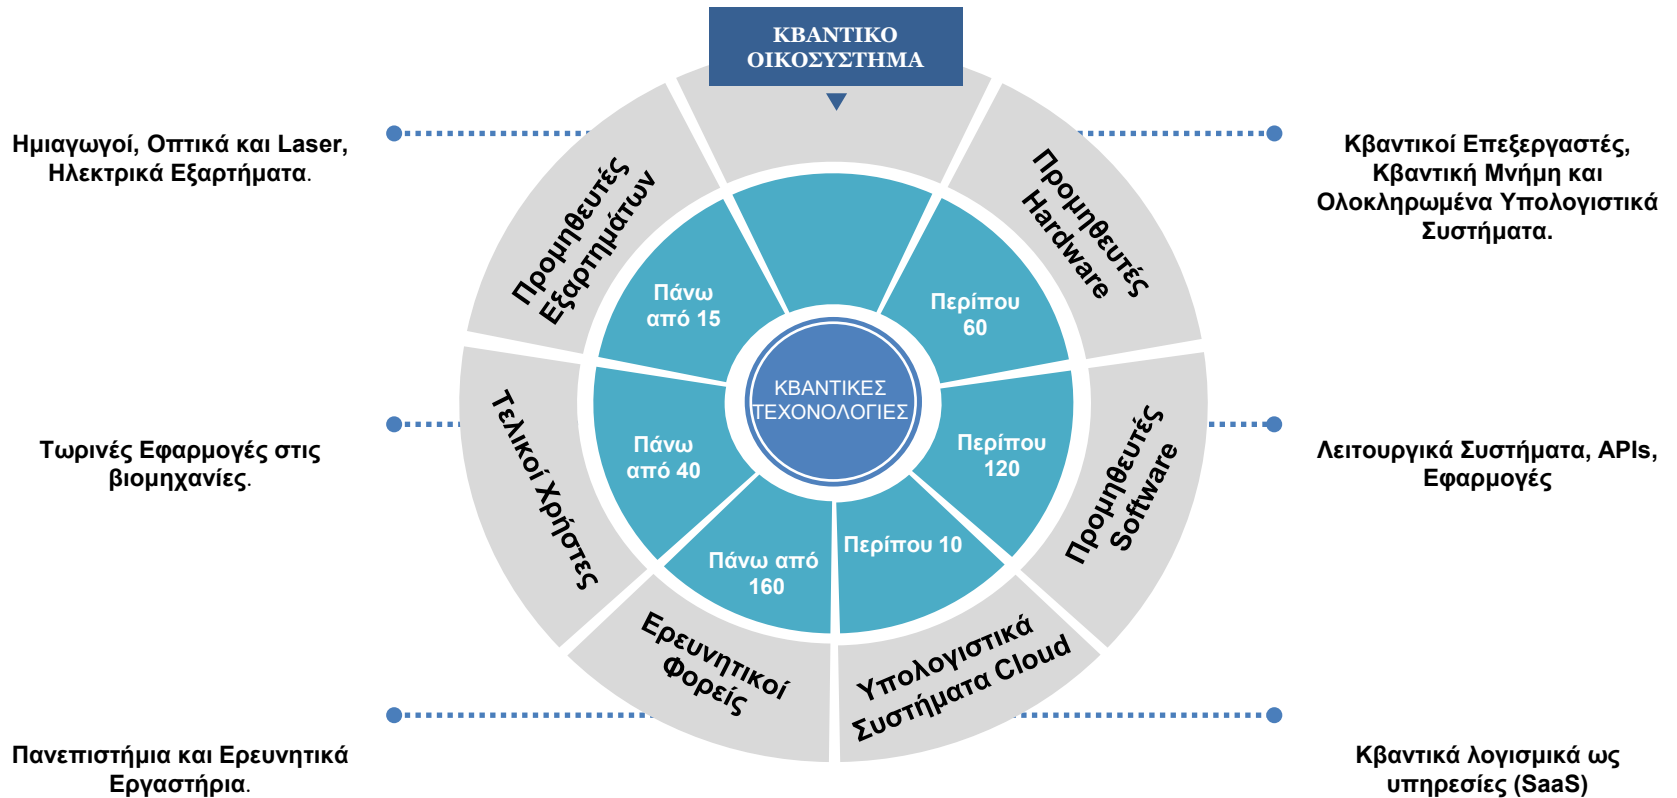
ΚΒΑΝΤΙΚΟ ΟΙΚΟΣΥΣΤΗΜΑ

Ημιαγωγοί, Οπτικά και Laser, Ηλεκτρικά Εξαρτήματα.

Κβαντικοί Επεξεργαστές, Κβαντική Μνήμη και Ολοκληρωμένα Υπολογιστικά Συστήματα.

Προμηθευτές Εξαρτημάτων

Προμηθευτές Hardware

Πάνω από 15

Περίπου 60

ΚΒΑΝΤΙΚΕΣ ΤΕΧΟΝΟΛΟΓΙΕΣ

Τωρινές Εφαρμογές στις βιομηχανίες.

Τελικοί Χρήστες

Πάνω από 40

Περίπου 120

Προμηθευτές Software

Λειτουργικά Συστήματα, APIs, Εφαρμογές

Πάνω από 160

Περίπου 10

Ερευνητικοί Φορείς

Υπολογιστικά Συστήματα Cloud

Πανεπιστήμια και Ερευνητικά Εργαστήρια.

Κβαντικά λογισμικά ως υπηρεσίες (SaaS)